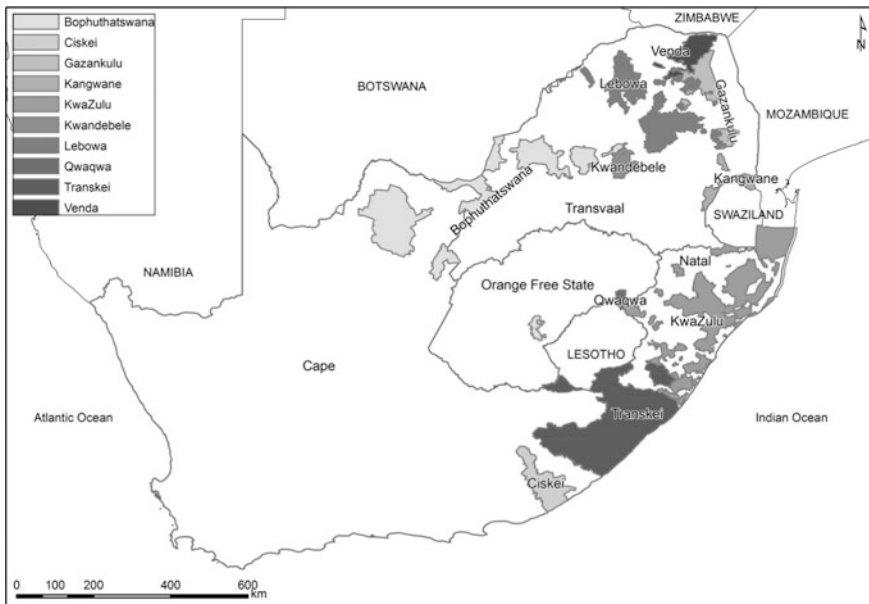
Bophuthatswana
Ciskei
Gazankulu
Kangwane
KwaZulu
Kwandebele
Lebowa
Qwaqwa
Transkei
Venda

ZIMBABWE
N
Venda
BOTSWANA
Lebowa
Gazankulu
MOZAMBIQUE
Kwandebele
Bophuthatswana
Kangwane
Transvaal
SWAZILAND
NAMIBIA
Natal
Orange Free State
Qwaqwa
KwaZulu
LESOTHO
Cape
Atlantic Ocean
Transkei
Indian Ocean
Ciskei

0 100 200 400 600 km